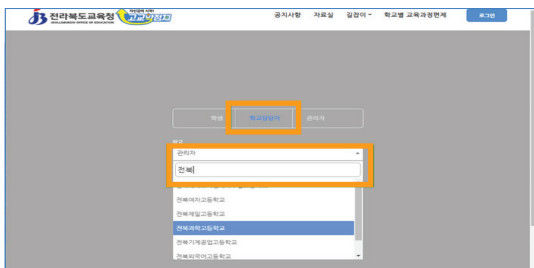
전라북도교육청
JEOLLABUKDO OFFICE OF EDUCATION
고교학점제

공지사항 자료실 길잡이 학교별 교육과정편제 로그인

학생 학교담당자 관리자

학교

관리자

전북

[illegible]

전북여자고등학교

전북제일고등학교

전북과학고등학교

전북기계공업고등학교

전북외국어고등학교